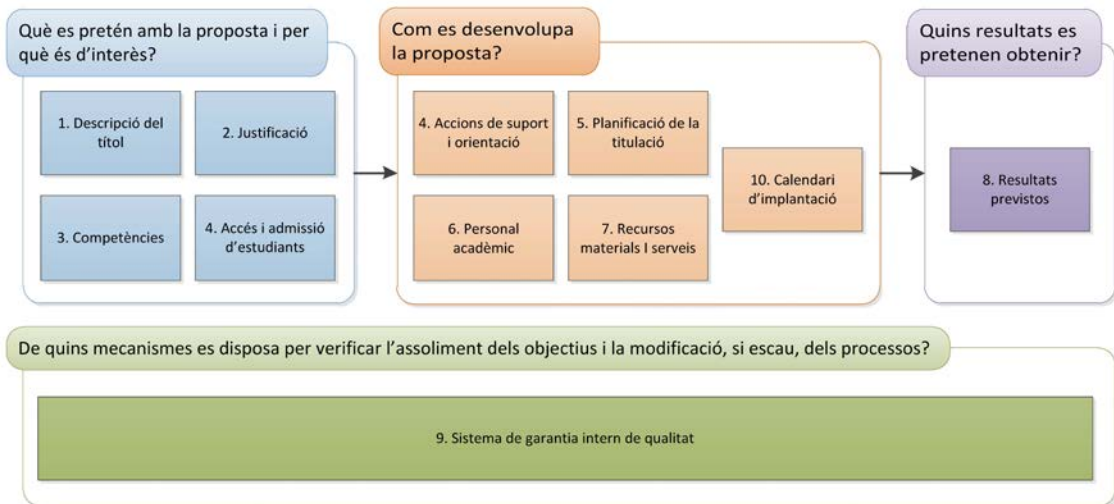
Què es pretén amb la proposta i per què és d'interès?

1. Descripció del títol

2. Justificació

3. Competències

4. Accés i admissió d'estudiants

Com es desenvolupa la proposta?

4. Accions de suport i orientació

5. Planificació de la titulació

6. Personal acadèmic

7. Recursos materials I serveis

10. Calendari d'implantació

Quins resultats es pretenen obtenir?

8. Resultats previstos

De quins mecanismes es disposa per verificar l'assoliment dels objectius i la modificació, si escau, dels processos?

9. Sistema de garantia intern de qualitat